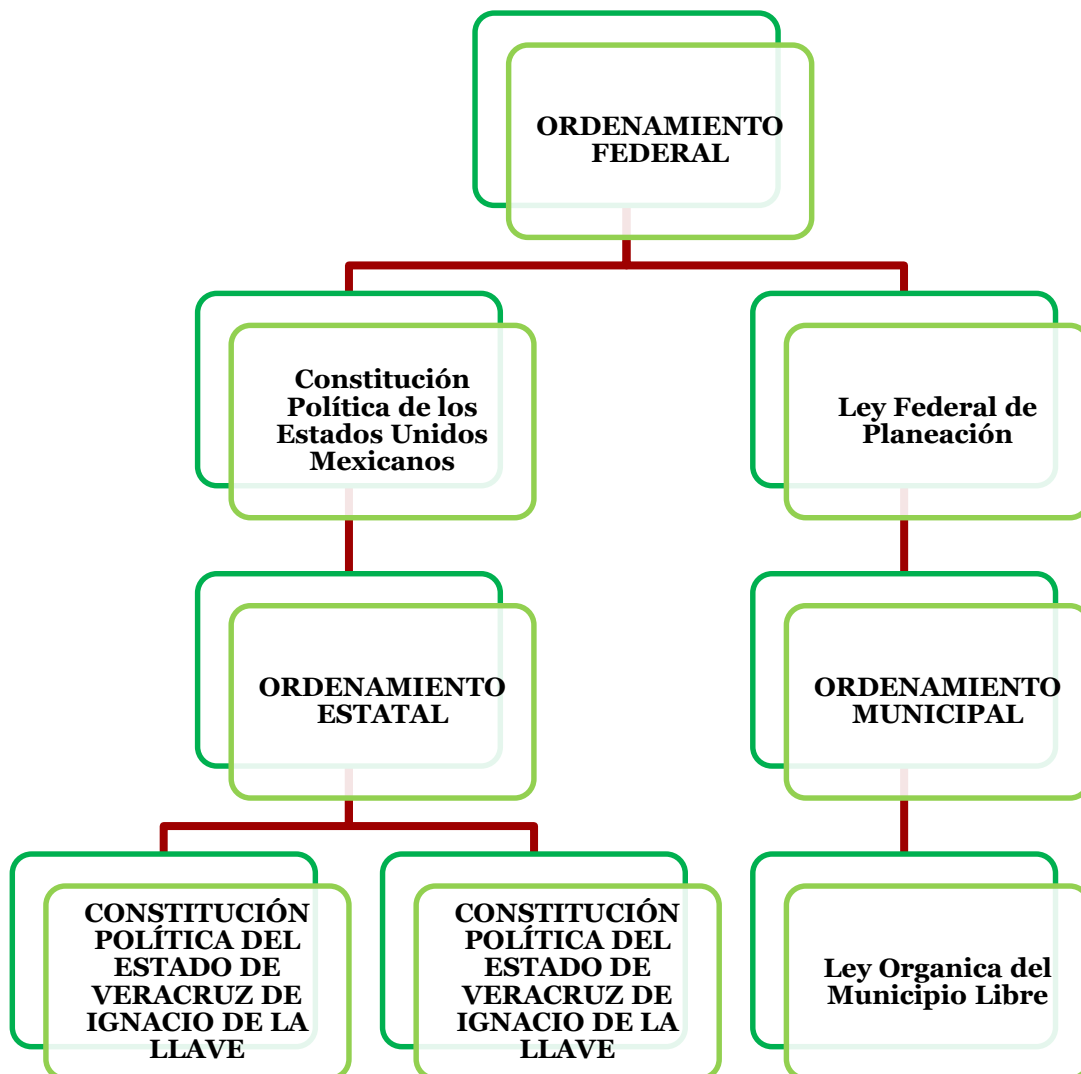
ORDENAMIENTO FEDERAL

Constitución Política de los Estados Unidos Mexicanos

Ley Federal de Planeación

ORDENAMIENTO ESTATAL

ORDENAMIENTO MUNICIPAL

CONSTITUCIÓN POLÍTICA DEL ESTADO DE VERACRUZ DE IGNACIO DE LA LLAVE

CONSTITUCIÓN POLÍTICA DEL ESTADO DE VERACRUZ DE IGNACIO DE LA LLAVE

Ley Organica del Municipio Libre